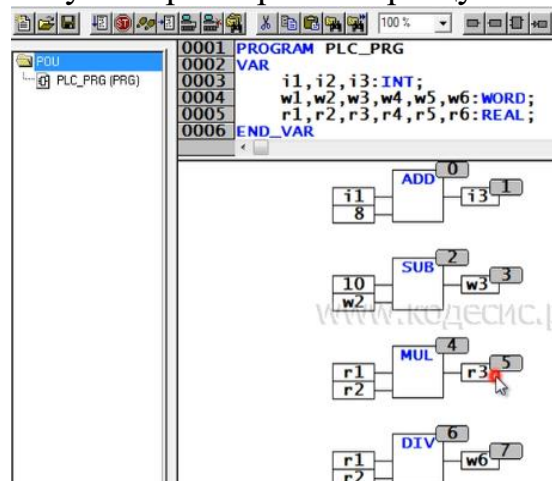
100 %

POU
PLC_PRG (PRG)

0001 PROGRAM PLC_PRG
0002 VAR
0003 i1,i2,i3:INT;
0004 w1,w2,w3,w4,w5,w6:WORD;
0005 r1,r2,r3,r4,r5,r6:REAL;
0006 END_VAR

0
ADD
i1
8
i3
1

2
SUB
10
w2
w3
3

www.кодесис.р

4
MUL
r1
r2
r3
5

6
DIV
r1
r2
w6
7